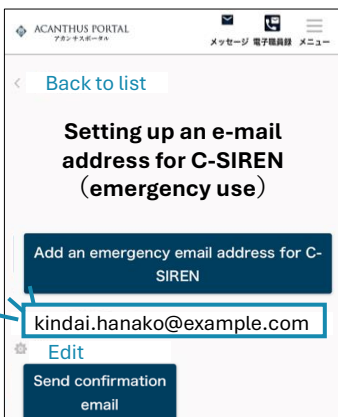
ACANTHUS PORTAL
アカンサスポータル

メッセージ 電子職員録 メニュー

< Back to list

Setting up an e-mail address for C-SIREN (emergency use)

Add an emergency email address for C-SIREN

kindai.hanako@example.com

Edit

Send confirmation email